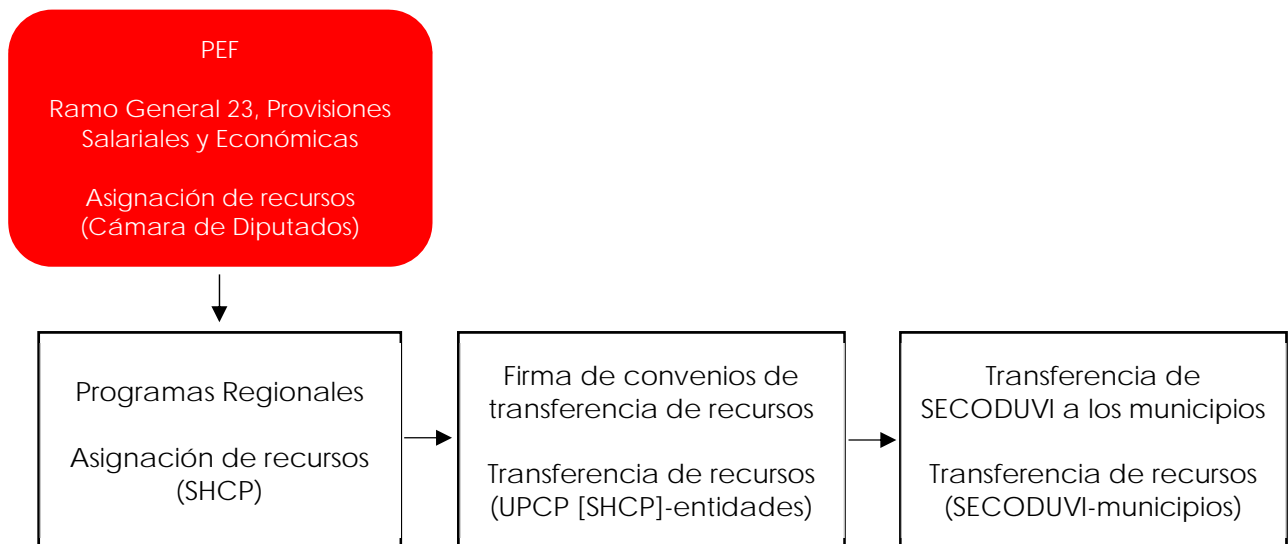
PEF

Ramo General 23, Provisiones Salariales y Económicas

Asignación de recursos (Cámara de Diputados)

Programas Regionales

Asignación de recursos (SHCP)

Firma de convenios de transferencia de recursos

Transferencia de recursos (UPCP [SHCP]-entidades)

Transferencia de SECODUVI a los municipios

Transferencia de recursos (SECODUVI-municipios)